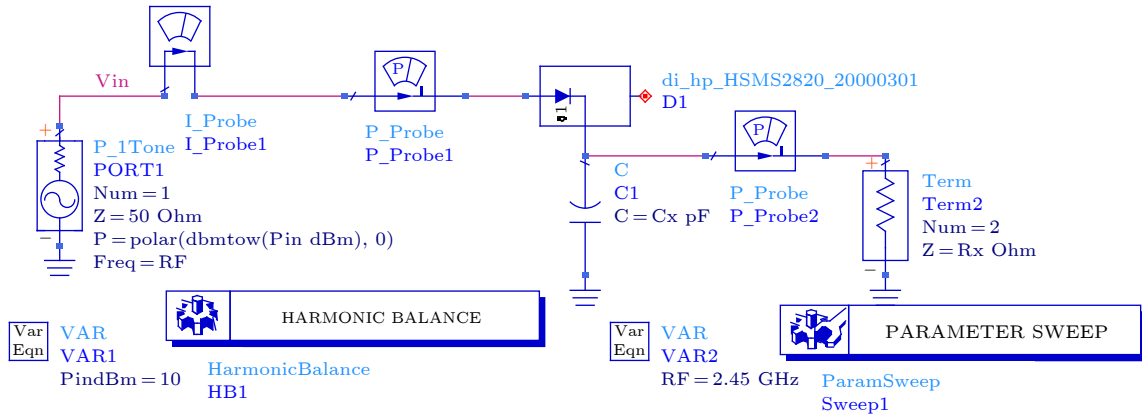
Vin

I_Probe
I_Probe1

P

P_Probe
P_Probe1

di_hp_HSMS2820_20000301
D1

P_1Tone
PORT1
Num = 1
Z = 50 Ohm
P = polar(dbmtow(Pin dBm), 0)
Freq = RF

C
C1
C = Cx pF

P

P_Probe
P_Probe2

Term
Term2
Num = 2
Z = Rx Ohm

HARMONIC BALANCE

PARAMETER SWEEP

Var
Eqn
VAR
VAR1
PindBm = 10

HarmonicBalance
HB1

Var
Eqn
VAR
VAR2
RF = 2.45 GHz

ParamSweep
Sweep1